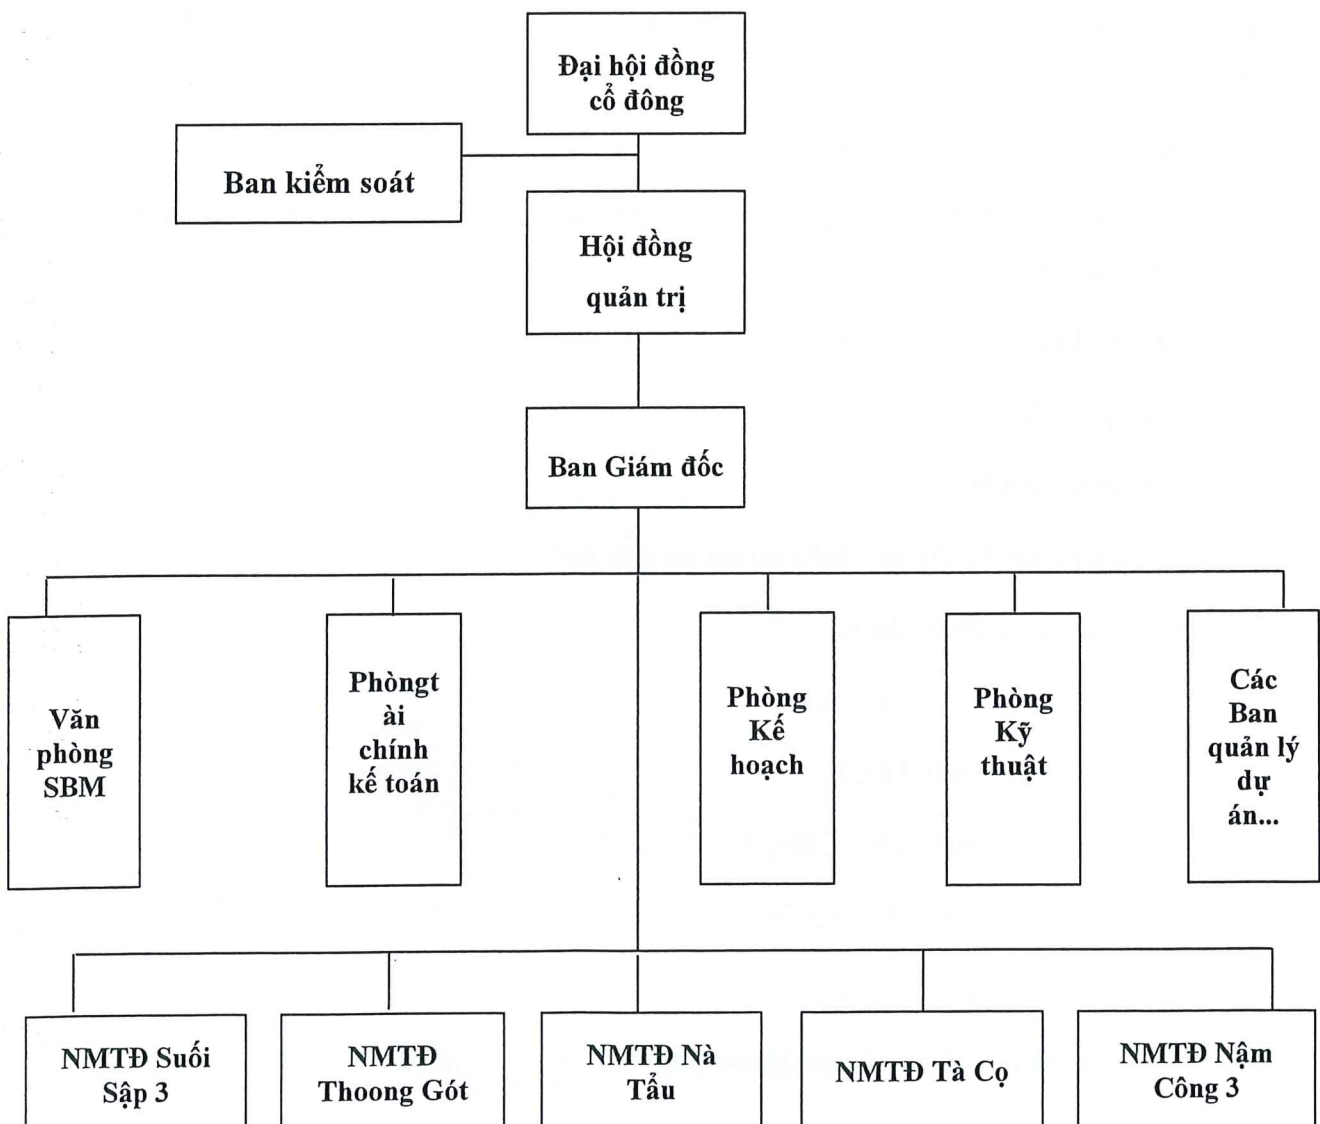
Đại hội đồng cổ đông

Ban kiểm soát

Hội đồng quản trị

Ban Giám đốc

Văn phòng SBM

Phòngt ài chính kế toán

Phòng Kế hoạch

Phòng Kỹ thuật

Các Ban quản lý dự án...

NMTĐ Suối Sập 3

NMTĐ Thoong Gót

NMTĐ Nà Tẩu

NMTĐ Tà Cọ

NMTĐ Nậm Công 3